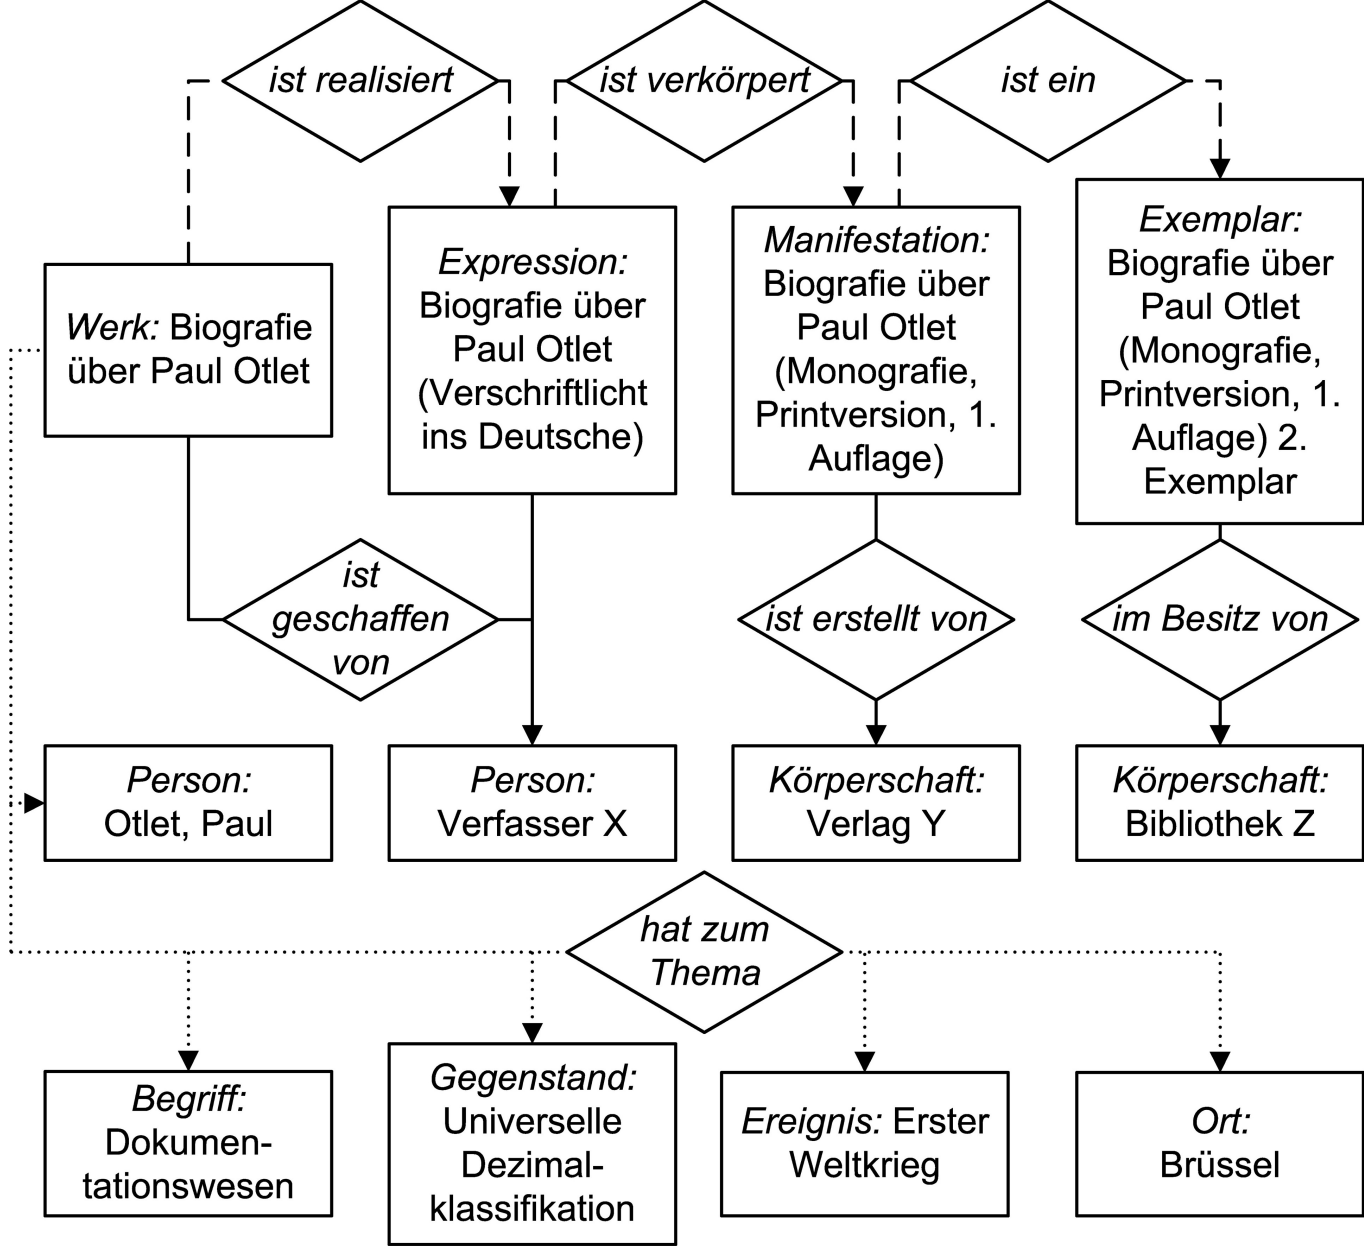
ist realisiert

ist verkörpert

ist ein

Werk: Biografie über Paul Otlet

Expression: Biografie über Paul Otlet (Verschriftlicht ins Deutsche)

Manifestation: Biografie über Paul Otlet (Monografie, Printversion, 1. Auflage)

Exemplar: Biografie über Paul Otlet (Monografie, Printversion, 1. Auflage) 2. Exemplar

ist geschaffen von

ist erstellt von

im Besitz von

Person: Otlet, Paul

Person: Verfasser X

Körperschaft: Verlag Y

Körperschaft: Bibliothek Z

hat zum Thema

Begriff: Dokumentationswesen

Gegenstand: Universelle Dezimalklassifikation

Ereignis: Erster Weltkrieg

Ort: Brüssel